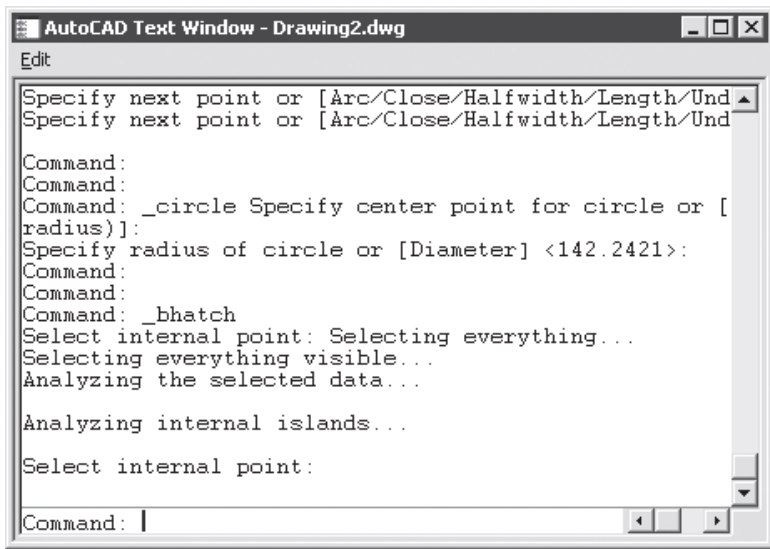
AutoCAD Text Window - Drawing2.dwg

Edit

Specify next point or [Arc/Close/Halfwidth/Length/Und
Specify next point or [Arc/Close/Halfwidth/Length/Und

Command:
Command:
Command: _circle Specify center point for circle or [
radius)]:
Specify radius of circle or [Diameter] <142.2421>:
Command:
Command:
Command: _bhatch
Select internal point: Selecting everything...
Selecting everything visible...
Analyzing the selected data...

Analyzing internal islands...

Select internal point:

Command: